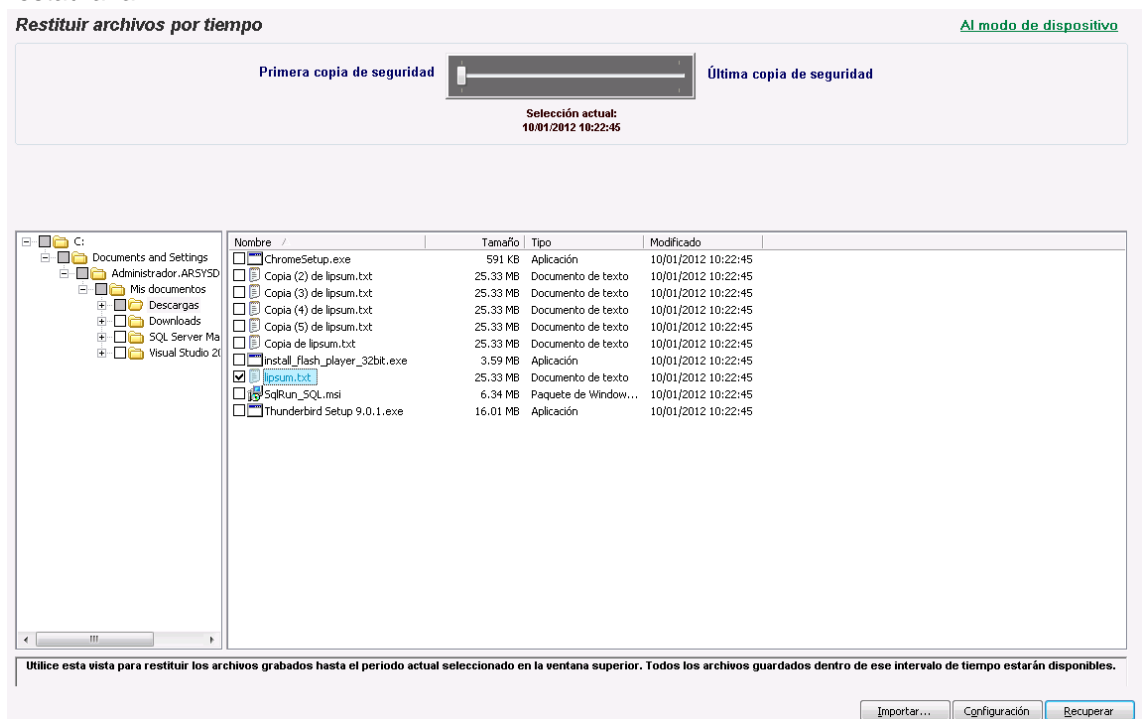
Restituir archivos por tiempo

Al modo de dispositivo

Primera copia de seguridad

Última copia de seguridad

Selección actual:
10/01/2012 10:22:45

C:
Documents and Settings
Administrador.ARSYSD
Mis documentos
Descargas
Downloads
SQL Server Ma
Visual Studio 20

| Nombre | Tamaño | Tipo | Modificado |
|---|---|---|---|
| ChromeSetup.exe | 591 KB | Aplicación | 10/01/2012 10:22:45 |
| Copia (2) de lipsum.txt | 25.33 MB | Documento de texto | 10/01/2012 10:22:45 |
| Copia (3) de lipsum.txt | 25.33 MB | Documento de texto | 10/01/2012 10:22:45 |
| Copia (4) de lipsum.txt | 25.33 MB | Documento de texto | 10/01/2012 10:22:45 |
| Copia (5) de lipsum.txt | 25.33 MB | Documento de texto | 10/01/2012 10:22:45 |
| Copia de lipsum.txt | 25.33 MB | Documento de texto | 10/01/2012 10:22:45 |
| install_flash_player_32bit.exe | 3.59 MB | Aplicación | 10/01/2012 10:22:45 |
| lipsum.txt | 25.33 MB | Documento de texto | 10/01/2012 10:22:45 |
| SqlRun_SQL.msi | 6.34 MB | Paquete de Window... | 10/01/2012 10:22:45 |
| Thunderbird Setup 9.0.1.exe | 16.01 MB | Aplicación | 10/01/2012 10:22:45 |

Utilice esta vista para restituir los archivos grabados hasta el periodo actual seleccionado en la ventana superior. Todos los archivos guardados dentro de ese intervalo de tiempo estarán disponibles.

Importar... Configuración Recuperar